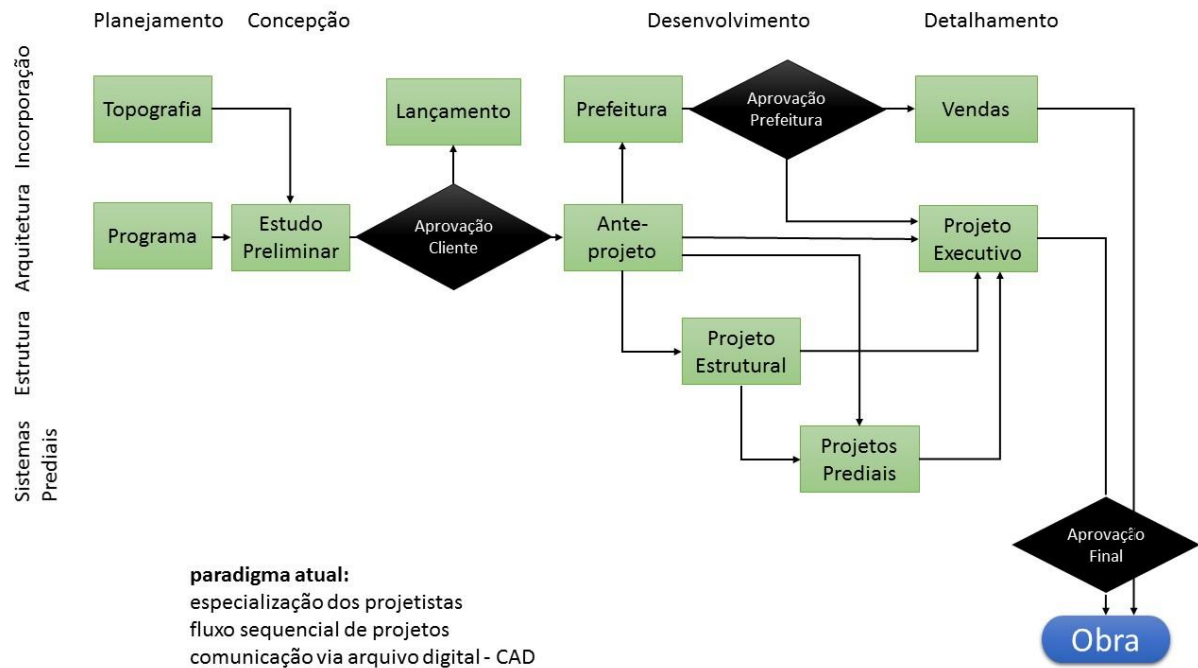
Planejamento Concepção Desenvolvimento Detalhamento

Incorporação

Arquitetura

Estrutura

Sistemas Prediais

Topografia

Lançamento

Prefeitura

Aprovação Prefeitura

Vendas

Programa

Estudo Preliminar

Aprovação Cliente

Ante-projeto

Projeto Executivo

Projeto Estrutural

Projetos Prediais

Aprovação Final

Obra

**paradigma atual:**
especialização dos projetistas
fluxo sequencial de projetos
comunicação via arquivo digital - CAD